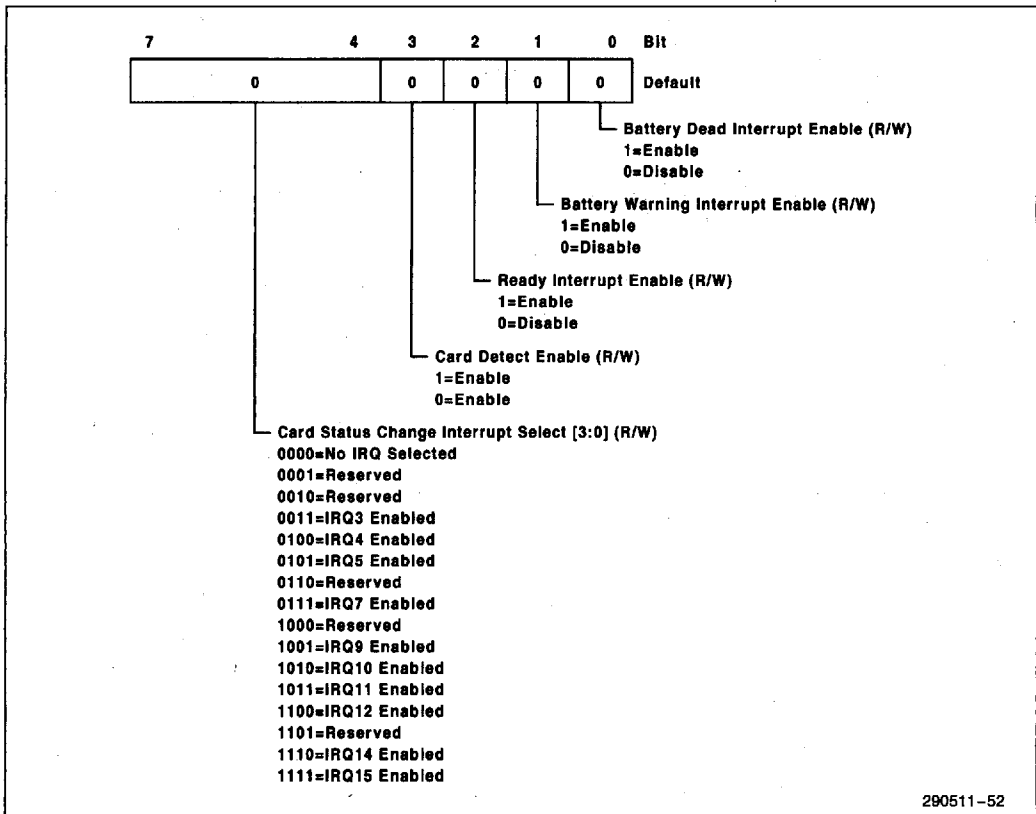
7 4 3 2 1 0 Bit

| 0 | 0 | 0 | 0 | 0 | Default |
|---|---|---|---|---|---|

Battery Dead Interrupt Enable (R/W)
1=Enable
0=Disable

Battery Warning Interrupt Enable (R/W)
1=Enable
0=Disable

Ready Interrupt Enable (R/W)
1=Enable
0=Disable

Card Detect Enable (R/W)
1=Enable
0=Enable

Card Status Change Interrupt Select [3:0] (R/W)
0000=No IRQ Selected
0001=Reserved
0010=Reserved
0011=IRQ3 Enabled
0100=IRQ4 Enabled
0101=IRQ5 Enabled
0110=Reserved
0111=IRQ7 Enabled
1000=Reserved
1001=IRQ9 Enabled
1010=IRQ10 Enabled
1011=IRQ11 Enabled
1100=IRQ12 Enabled
1101=Reserved
1110=IRQ14 Enabled
1111=IRQ15 Enabled

290511–52